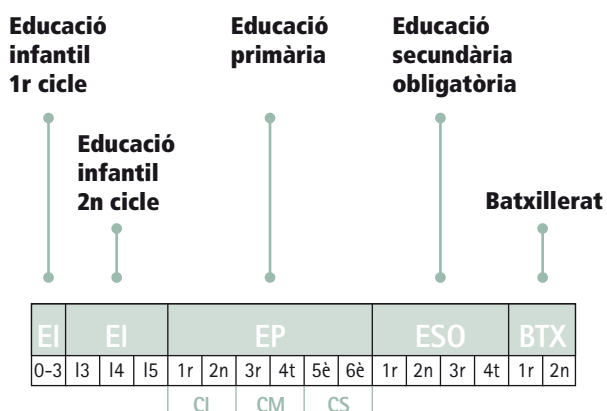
Educació infantil 1r cicle

Educació infantil 2n cicle

Educació primària

Educació secundària obligatòria

Batxillerat

| EI | EI | | | EP | | | | | | ESO | | | | BTX | |
|---|---|---|---|---|---|---|---|---|---|---|---|---|---|---|---|
| 0-3 | I3 | I4 | I5 | 1r | 2n | 3r | 4t | 5è | 6è | 1r | 2n | 3r | 4t | 1r | 2n |

CI CM CS